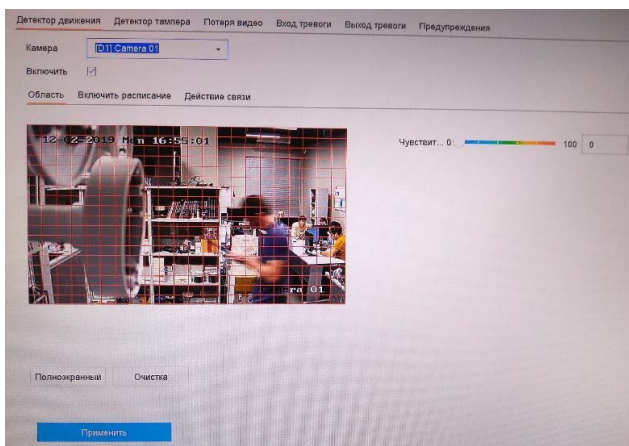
Детектор движения Детектор тампера Потеря видео Вход тревоги Выход тревоги Предупреждения

Камера [D1] Camera 01

Включить ☑

Область Включить расписание Действие связи

12-02-2019 Mon 16:55:01

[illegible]ra 01

Чувствит... 0 100 0

Полноэкранный Очистка

Применить